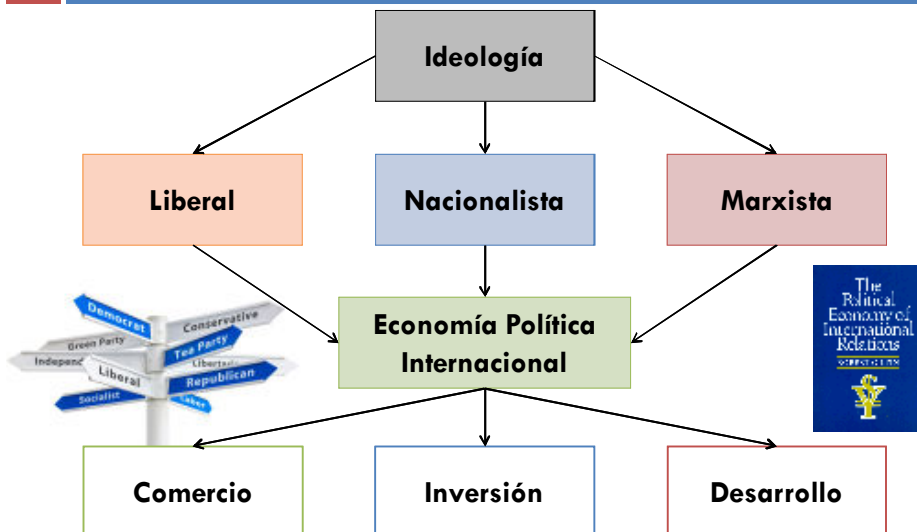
Ideología

Liberal

Nacionalista

Marxista

Democrat
Conservative
Green Party
Tea Party
Independ
Libertar
Liberal
Republican
Socialist
Labor

Economía Política Internacional

The Political Economy of International Relations
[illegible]

Comercio

Inversión

Desarrollo